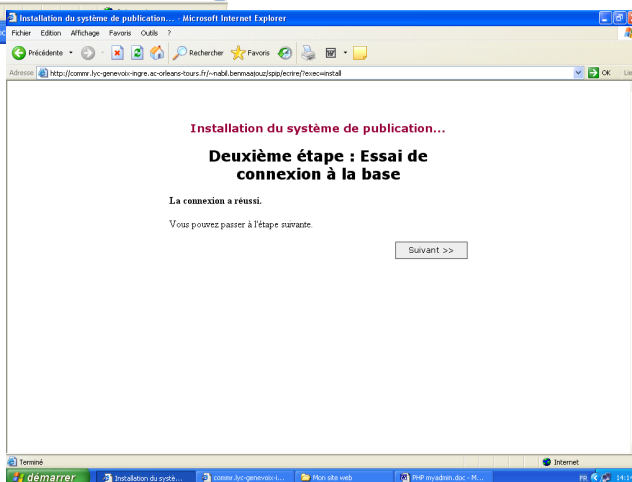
Installation du système de publication... - Microsoft Internet Explorer

Fichier Edition Affichage Favoris Outils ?

Précédente Rechercher Favoris

Adresse http://commr.lyc-genevoix-ingre.ac-orleans-tours.fr/~nabil.benmaajouz/spip/ecrire/?exec=install OK Lie

Installation du système de publication...

Deuxième étape : Essai de connexion à la base

La connexion a réussi.

Vous pouvez passer à l'étape suivante.

Suivant >>

Terminé

Internet

démarrer Installation du systè... commr.lyc-genevoix-i... Mon site web PHP myadmin.doc - M...

FR 14:1